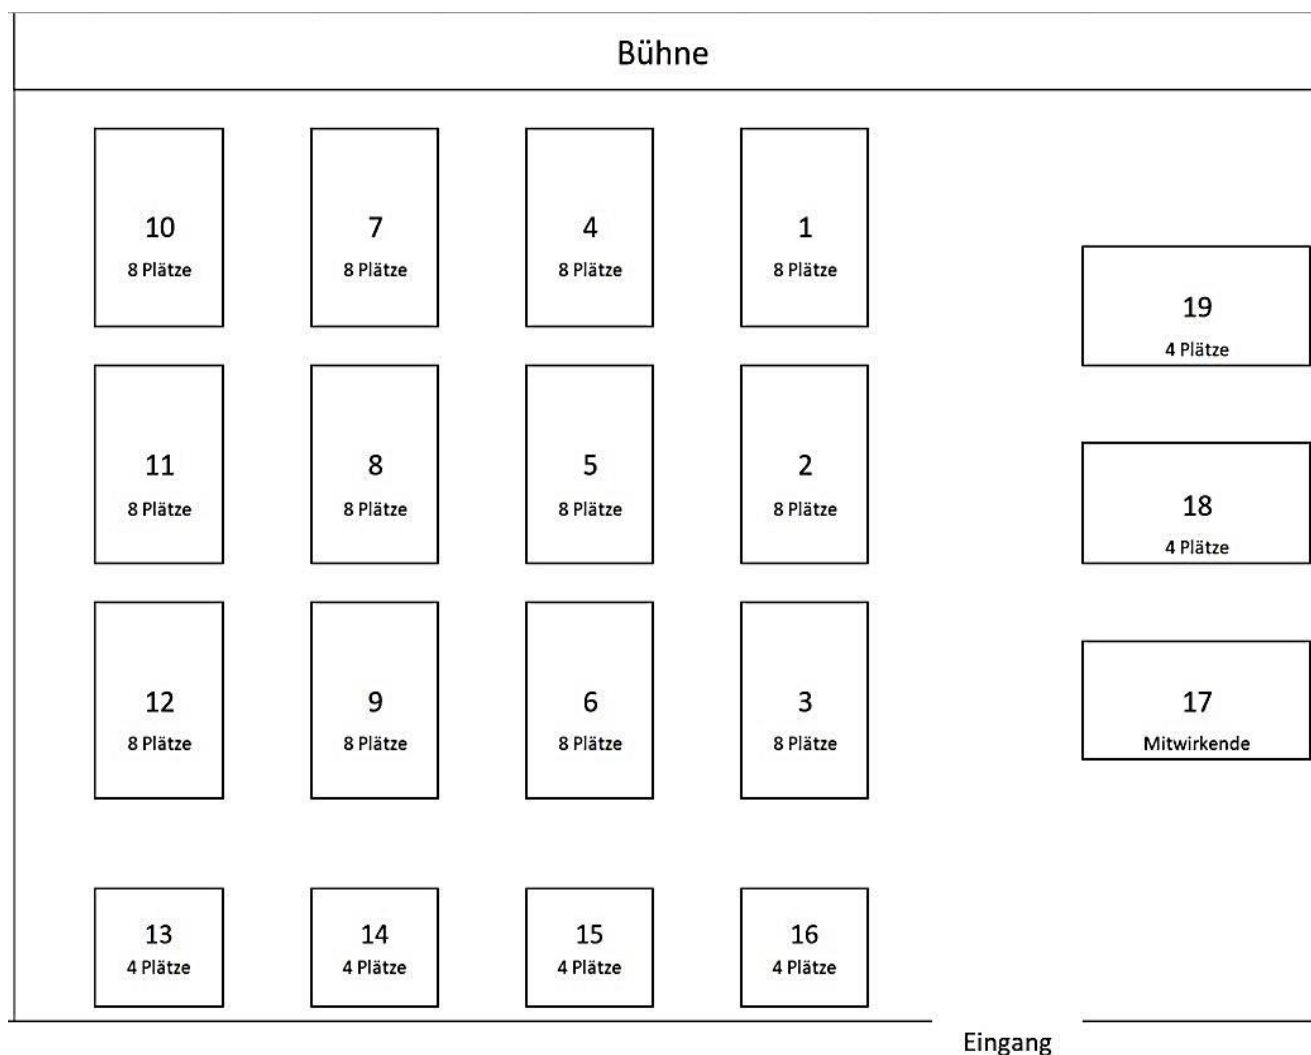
Bühne

10
8 Plätze

7
8 Plätze

4
8 Plätze

1
8 Plätze

19
4 Plätze

11
8 Plätze

8
8 Plätze

5
8 Plätze

2
8 Plätze

18
4 Plätze

12
8 Plätze

9
8 Plätze

6
8 Plätze

3
8 Plätze

17
Mitwirkende

13
4 Plätze

14
4 Plätze

15
4 Plätze

16
4 Plätze

Eingang